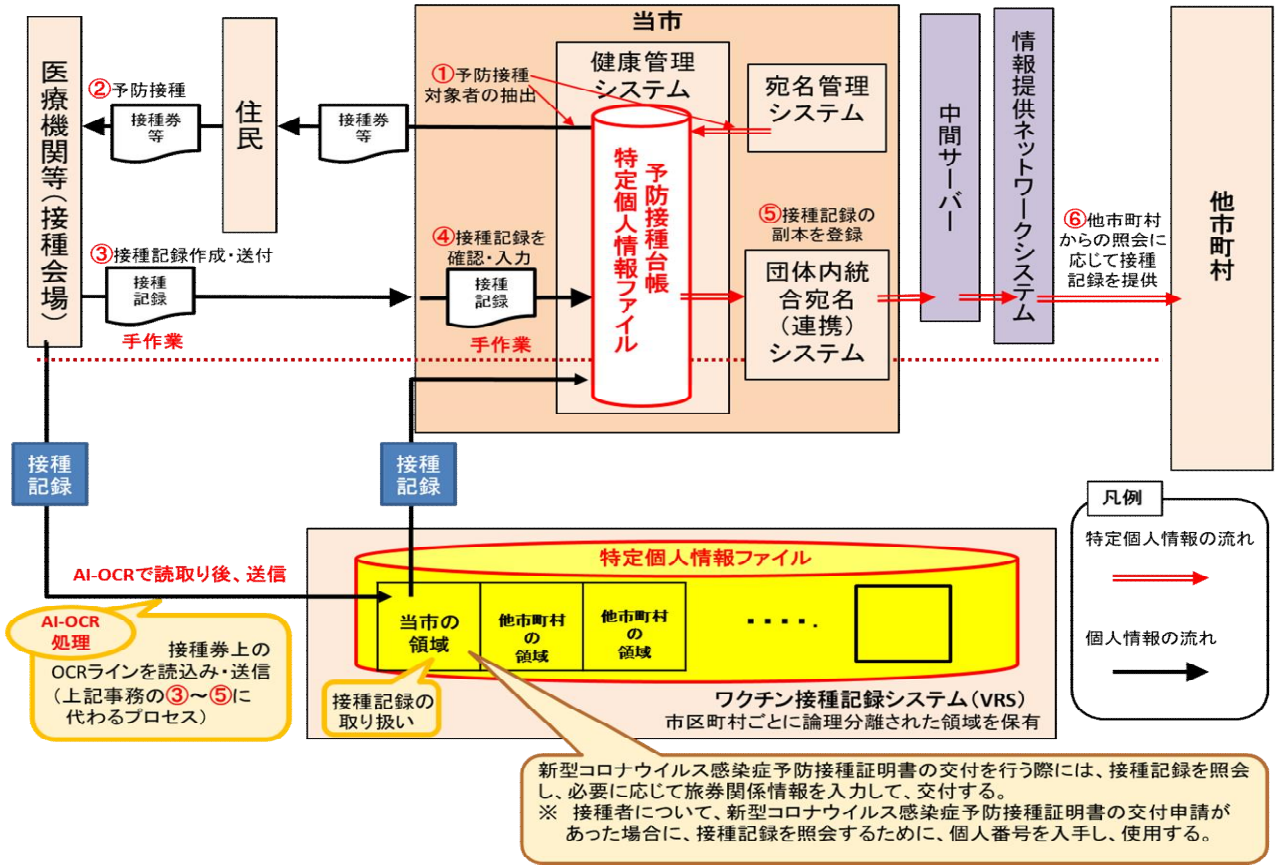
医療機関等（接種会場）

②予防接種

接種券等

住民

接種券等

当市

①予防接種対象者の抽出

健康管理システム

宛名管理システム

予防接種台帳 特定個人情報ファイル

③接種記録作成・送付

接種記録

手作業

④接種記録を確認・入力

接種記録

手作業

⑤接種記録の副本を登録

団体内統合宛名（連携）システム

中間サーバー

情報提供ネットワークシステム

⑥他市町村からの照会に応じて接種記録を提供

他市町村

接種記録

接種記録

AI-OCRで読取り後、送信

AI-OCR処理

接種券上のOCRラインを読込み・送信（上記事務の③～⑤に代わるプロセス）

特定個人情報ファイル

当市の領域

他市町村の領域

他市町村の領域

・・・・.

接種記録の取り扱い

ワクチン接種記録システム（VRS）
市区町村ごとに論理分離された領域を保有

凡例

特定個人情報の流れ

個人情報の流れ

新型コロナウイルス感染症予防接種証明書の交付を行う際には、接種記録を照会し、必要に応じて旅券関係情報を入力して、交付する。
※ 接種者について、新型コロナウイルス感染症予防接種証明書の交付申請があった場合に、接種記録を照会するために、個人番号を入手し、使用する。